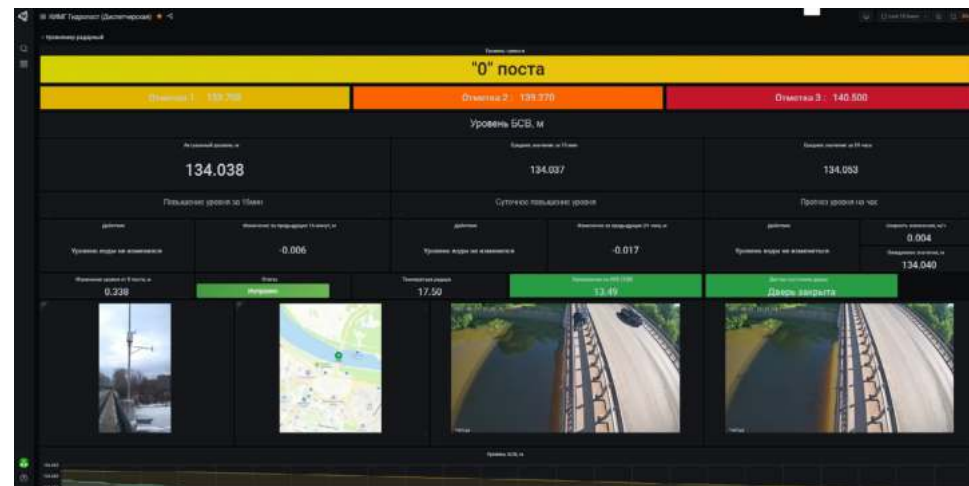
КИМГ Гидропост (Диспетчерская)

Уровнемер радарный

"0" поста

Отметка 1 : 133.700

Отметка 2 : 139.270

Отметка 3 : 140.500

Уровень БСВ, м

134.038

134.037

134.053

Повышение уровня за 15мин

Суточное повышение уровня

Прогноз уровня на час

Уровень воды не изменился

-0.006

Уровень воды не изменяется

-0.017

Уровень воды не изменяется

0.004

134.040

0.338

Исправен

17.50

13.49

Дверь закрыта

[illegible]